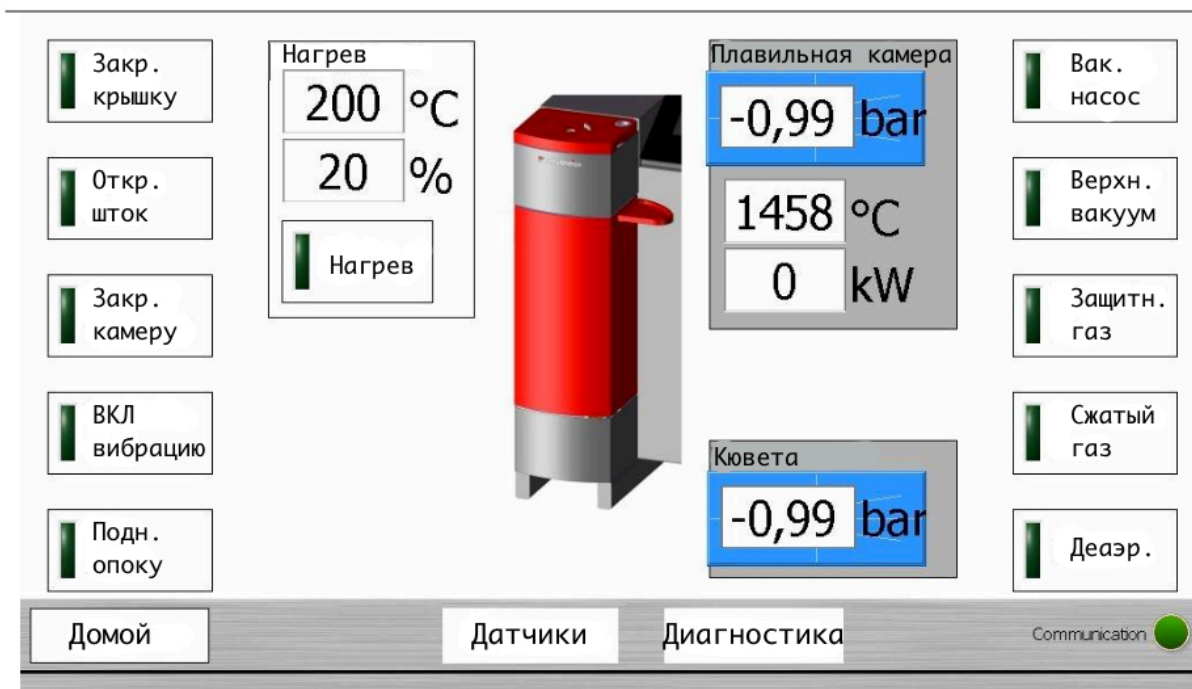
Закр. крышку

Откр. шток

Закр. камеру

ВКЛ вибрацию

Подн. опоку

Нагрев
200 °C
20 %
Нагрев

Плавильная камера
-0,99 bar
1458 °C
0 kW

Кювета
-0,99 bar

Вак. насос

Верхн. вакуум

Защитн. газ

Сжатый газ

Деаэр.

Домой

Датчики

Диагностика

Communication